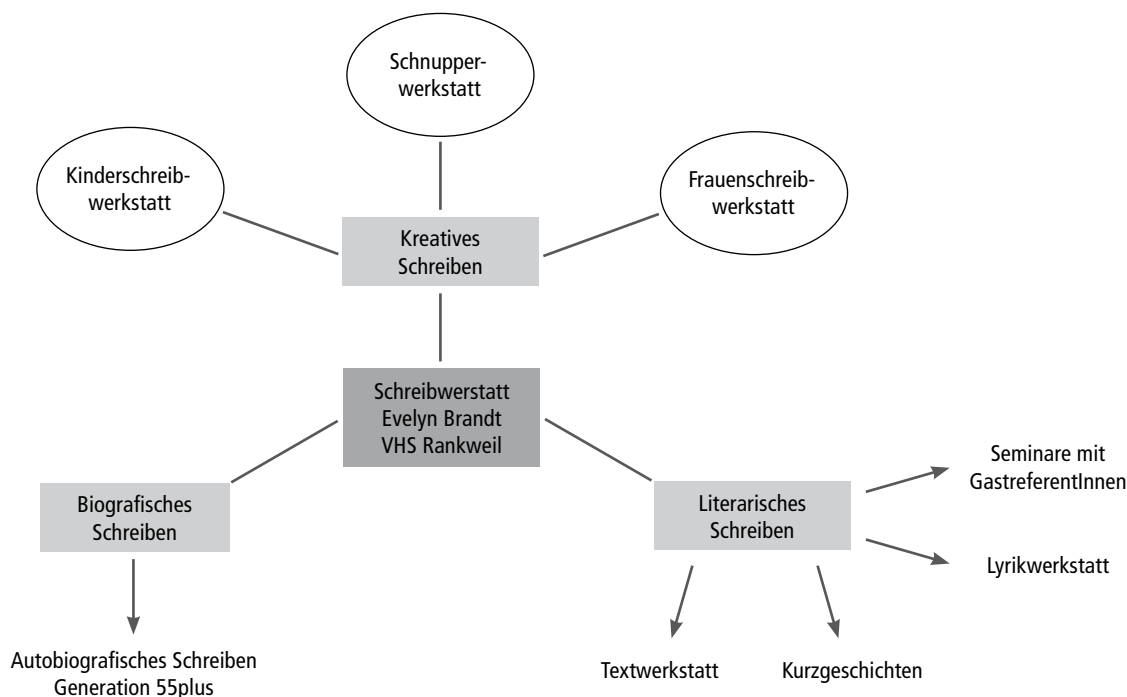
Schnupperwerkstatt

Kinderschreibwerkstatt

Frauenschreibwerkstatt

Kreatives Schreiben

Schreibwerstatt Evelyn Brandt VHS Rankweil

Biografisches Schreiben

Literarisches Schreiben

Seminare mit GastreferentInnen

Lyrikwerkstatt

Autobiografisches Schreiben Generation 55plus

Textwerkstatt

Kurzgeschichten